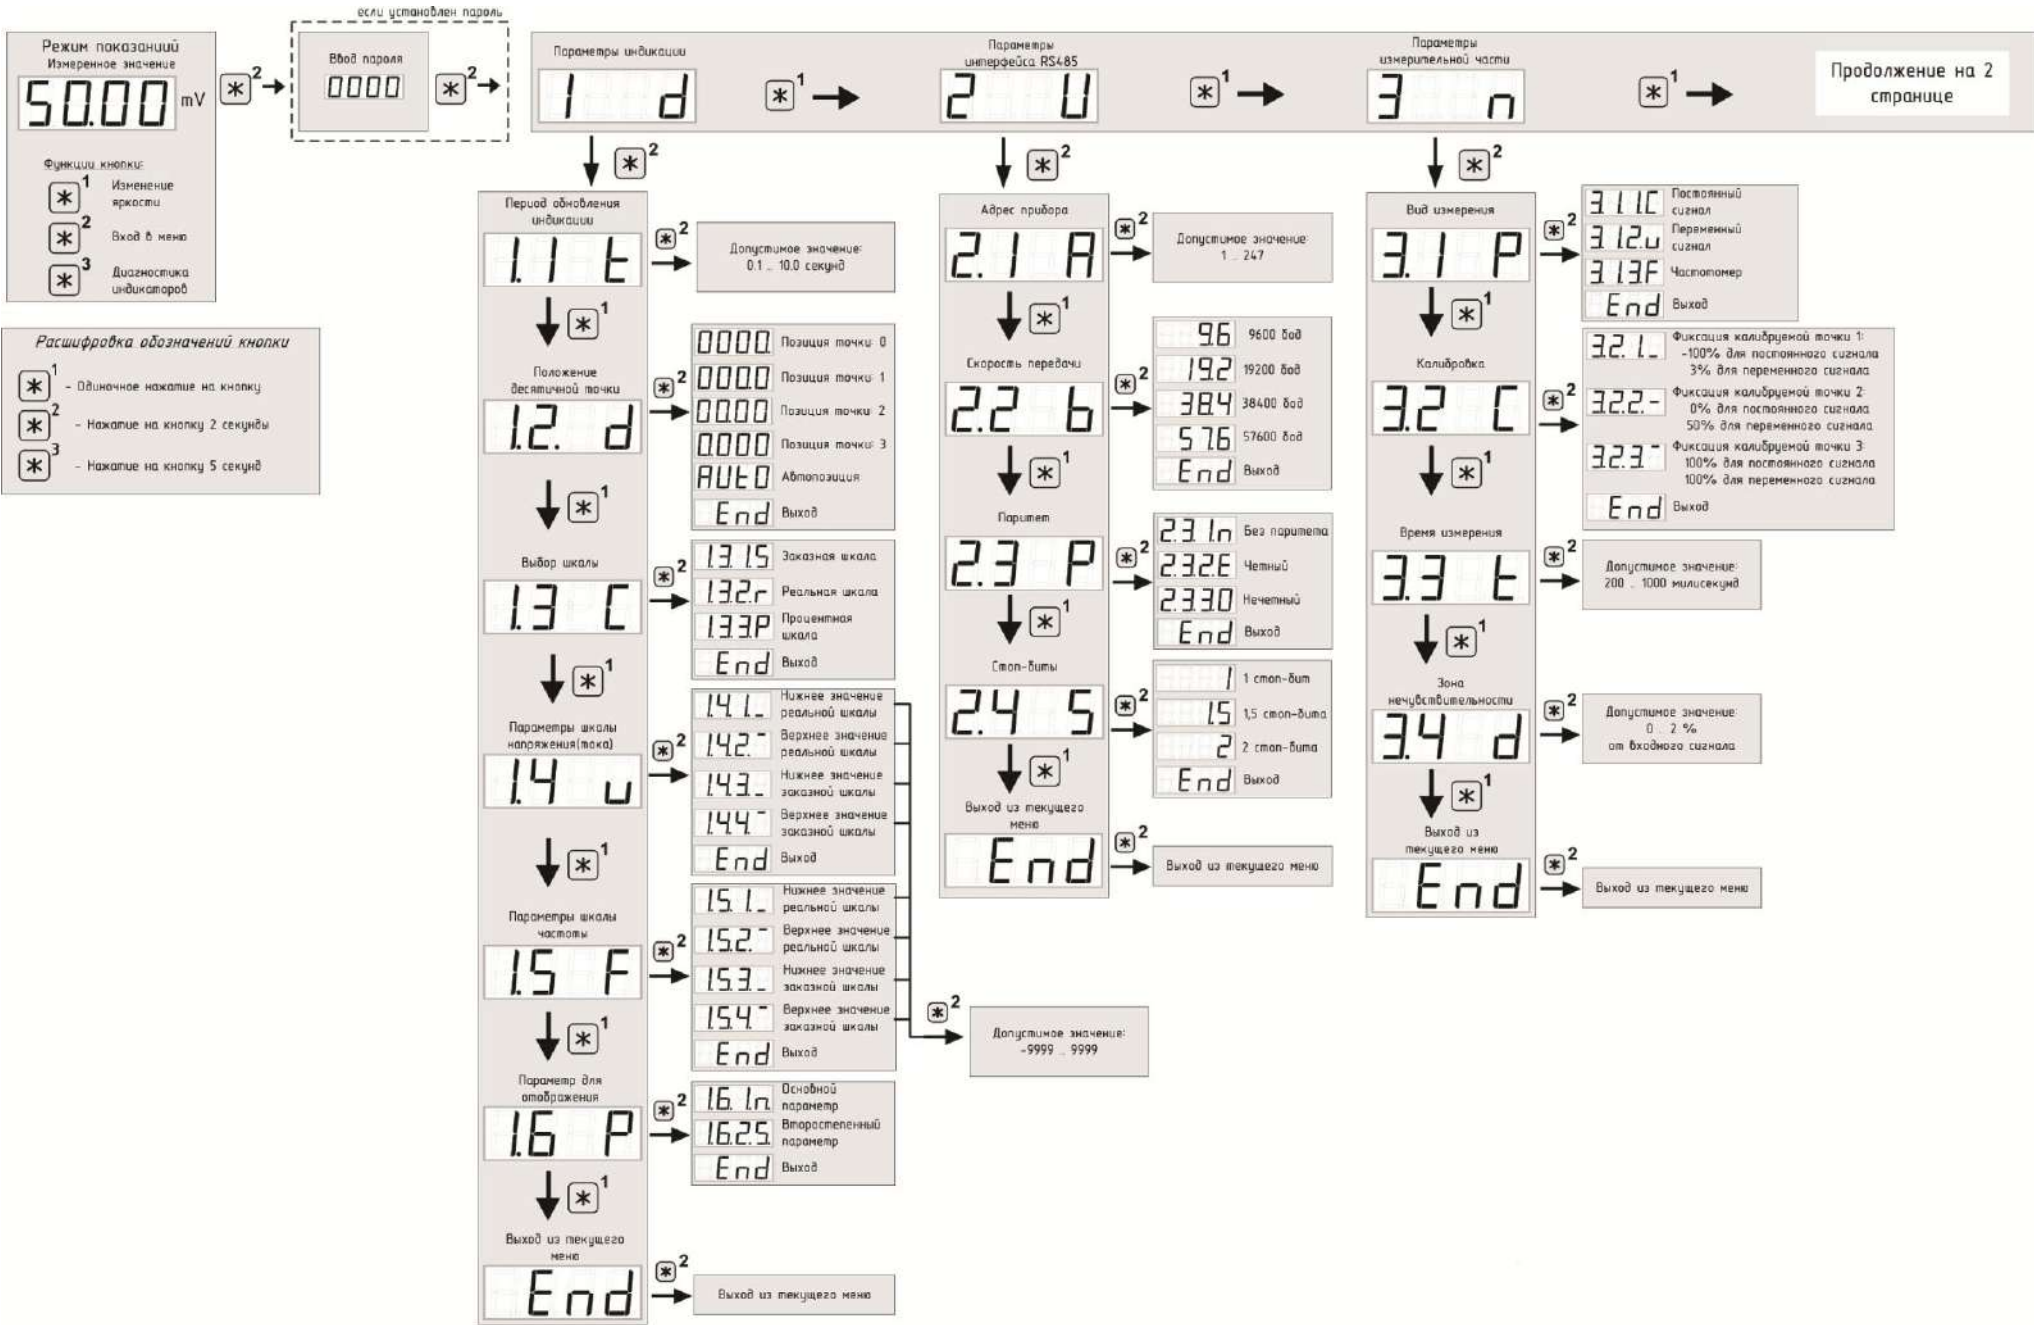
если установлен пароль

Режим показаний
Измеренное значение
50.00 mV
$*^2$ →

Ввод пароля
0000
$*^2$ →

Функции кнопки:
$*^1$ Изменение яркости
$*^2$ Вход в меню
$*^3$ Диагностика индикаторов

Расшифровка обозначений кнопки
$*^1$ - Одиночное нажатие на кнопку
$*^2$ - Нажатие на кнопку 2 секунды
$*^3$ - Нажатие на кнопку 5 секунд

Параметры индикации
1 d
$*^1$ →
Параметры интерфейса RS485
2 U
$*^1$ →
Параметры измерительной части
3 n
$*^1$ →
Продолжение на 2 странице

$*^2$

Период обновления индикации
1.1 t
$*^2$ Допустимое значение: 0.1 .. 10.0 секунд
$*^1$
Положение десятичной точки
1.2. d
$*^2$
0000 Позиция точки: 0
000.0 Позиция точки: 1
00.00 Позиция точки: 2
0.000 Позиция точки: 3
AUtO Автопозиция
End Выход
$*^1$
Выбор шкалы
1.3 C
$*^2$
1.3.1.S Заказная шкала
1.3.2.r Реальная шкала
1.3.3.P Процентная шкала
End Выход
$*^1$
Параметры шкалы напряжения(тока)
1.4 u
$*^2$
1.4.1._ Нижнее значение реальной шкалы
1.4.2.¯ Верхнее значение реальной шкалы
1.4.3._ Нижнее значение заказной шкалы
1.4.4.¯ Верхнее значение заказной шкалы
End Выход
$*^1$
Параметры шкалы частоты
1.5 F
$*^2$
1.5.1._ Нижнее значение реальной шкалы
1.5.2.¯ Верхнее значение реальной шкалы
1.5.3._ Нижнее значение заказной шкалы
1.5.4.¯ Верхнее значение заказной шкалы
End Выход
$*^2$ Допустимое значение: -9999 .. 9999
$*^1$
Параметр для отображения
1.6 P
$*^2$
1.6.1.n Основной параметр
1.6.2.S Второстепенный параметр
End Выход
$*^1$
Выход из текущего меню
End
$*^2$ Выход из текущего меню

$*^2$

Адрес прибора
2.1 A
$*^2$ Допустимое значение: 1 .. 247
$*^1$
Скорость передачи
2.2 b
$*^2$
9.6 9600 бод
19.2 19200 бод
38.4 38400 бод
57.6 57600 бод
End Выход
$*^1$
Паритет
2.3 P
$*^2$
2.3.1.n Без паритета
2.3.2.E Четный
2.3.3.O Нечетный
End Выход
$*^1$
Стоп-биты
2.4 S
$*^2$
1 1 стоп-бит
1.5 1,5 стоп-бита
2 2 стоп-бита
End Выход
$*^1$
Выход из текущего меню
End
$*^2$ Выход из текущего меню

$*^2$

Вид измерения
3.1 P
$*^2$
3.1.1.C Постоянный сигнал
3.1.2.u Переменный сигнал
3.1.3.F Частотомер
End Выход
$*^1$
Калибровка
3.2 C
$*^2$
3.2.1._ Фиксация калибруемой точки 1: -100% для постоянного сигнала 3% для переменного сигнала
3.2.2.- Фиксация калибруемой точки 2: 0% для постоянного сигнала 50% для переменного сигнала
3.2.3.¯ Фиксация калибруемой точки 3: 100% для постоянного сигнала 100% для переменного сигнала
End Выход
$*^1$
Время измерения
3.3 t
$*^2$ Допустимое значение: 200 .. 1000 милисекунд
$*^1$
Зона нечувствительности
3.4 d
$*^2$ Допустимое значение: 0 .. 2 % от входного сигнала
$*^1$
Выход из текущего меню
End
$*^2$ Выход из текущего меню